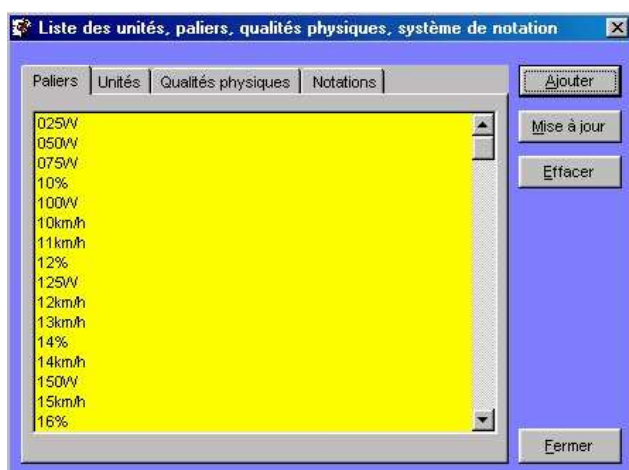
Liste des unités, paliers, qualités physiques, système de notation

Paliers | Unités | Qualités physiques | Notations

025W
050W
075W
10%
100W
10km/h
11km/h
12%
125W
12km/h
13km/h
14%
14km/h
150W
15km/h
16%

Ajouter
Mise à jour
Effacer
Fermer